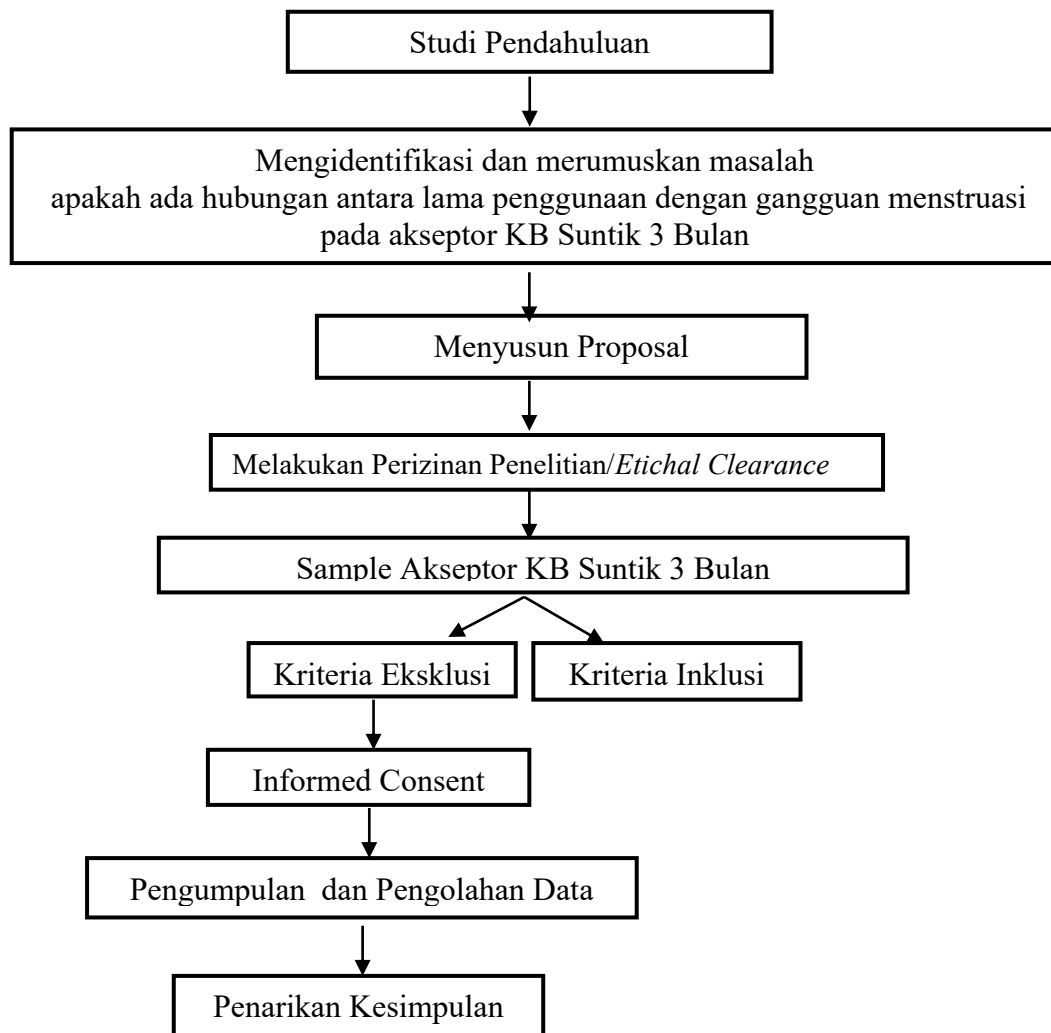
Studi Pendahuluan

Mengidentifikasi dan merumuskan masalah apakah ada hubungan antara lama penggunaan dengan gangguan menstruasi pada akseptor KB Suntik 3 Bulan

Menyusun Proposal

Melakukan Perizinan Penelitian/*Etichal Clearance*

Sample Akseptor KB Suntik 3 Bulan

Kriteria Eksklusi

Kriteria Inklusi

Informed Consent

Pengumpulan  dan Pengolahan Data

Penarikan Kesimpulan